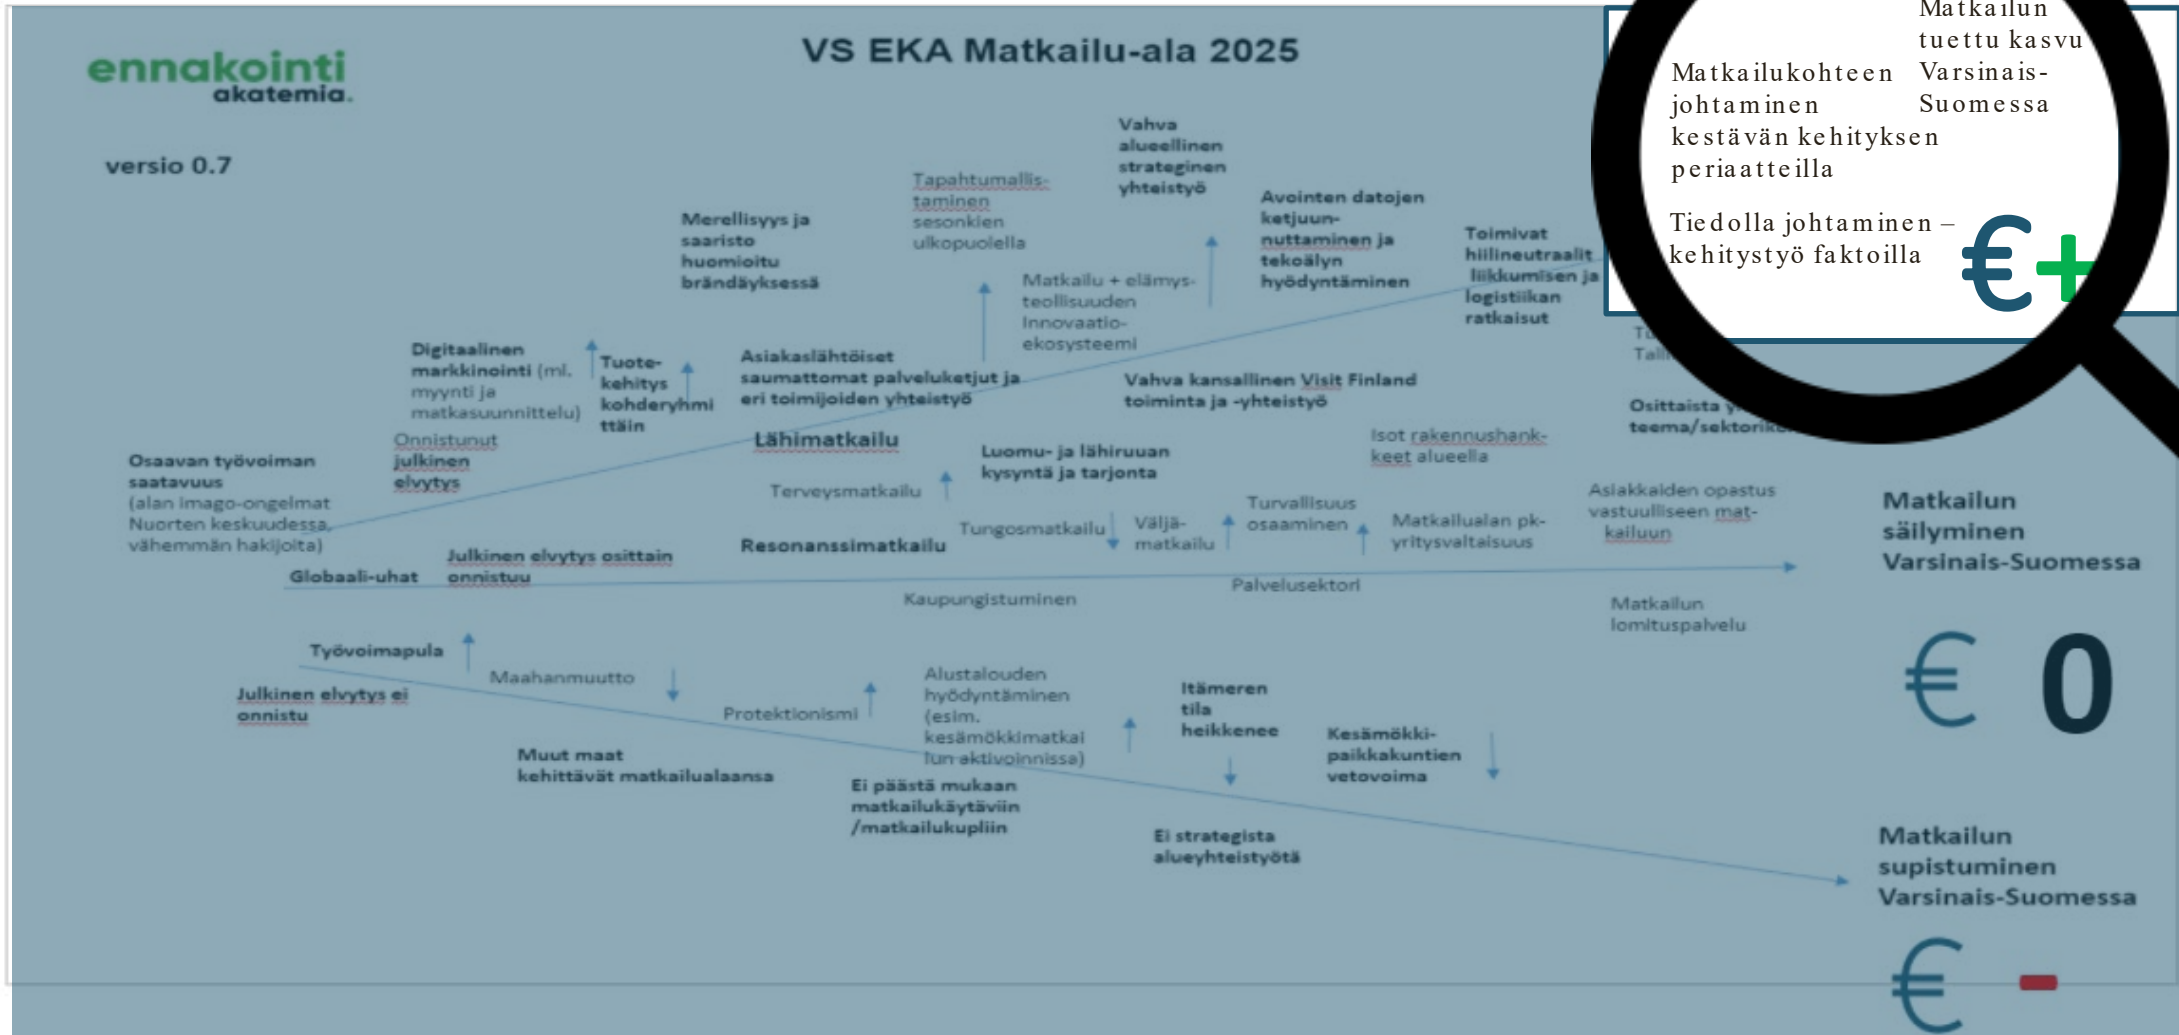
ennakointi akatemia.

VS EKA Matkailu-ala 2025

versio 0.7

Matkailun tuettu kasvu Varsinais-Suomessa

Matkailukohteen johtaminen kestävän kehityksen periaatteilla

Tiedolla johtaminen – kehitystyö faktoilla

€+

Vahva alueellinen strateginen yhteistyö

Tapahtumallistaminen sesonkien ulkopuolella

Merellisyys ja saaristo huomioitu brändäyksessä

Avointen datojen ketjuunnuttaminen ja tekoälyn hyödyntäminen

Toimivat hiilineutraalit liikkumisen ja logistiikan ratkaisut

Matkailu + elämysteollisuuden Innovaatio-ekosysteemi

Digitaalinen markkinointi (ml. myynti ja matkasuunnittelu)

Tuotekehitys kohderyhmittäin

Asiakaslähtöiset saumattomat palveluketjut ja eri toimijoiden yhteistyö

Vahva kansallinen Visit Finland toiminta ja -yhteistyö

Ta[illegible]
Tall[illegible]

Osittaista y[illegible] teema/sektorik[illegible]

Onnistunut julkinen elvytys

Lähimatkailu

Osaavan työvoiman saatavuus (alan imago-ongelmat Nuorten keskuudessa, vähemmän hakijoita)

Luomu- ja lähiruuan kysyntä ja tarjonta

Isot rakennushankkeet alueella

Terveysmatkailu

Asiakkaiden opastus vastuulliseen matkailuun

Tungosmatkailu

Väljämatkailu

Turvallisuus osaaminen

Matkailualan pk-yritysvaltaisuus

Matkailun säilyminen Varsinais-Suomessa

Julkinen elvytys osittain onnistuu

Resonanssimatkailu

Globaali-uhat

Palvelusektori

Kaupungistuminen

Matkailun lomituspalvelu

€ 0

Työvoimapula

Maahanmuutto

Alustalouden hyödyntäminen (esim. kesämökkimatkailun aktivoinnissa)

Julkinen elvytys ei onnistu

Protektionismi

Itämeren tila heikkenee

Kesämökkipaikkakuntien vetovoima

Muut maat kehittävät matkailualaansa

Ei päästä mukaan matkailukäytäviin /matkailukupliin

Ei strategista alueyhteistyötä

Matkailun supistuminen Varsinais-Suomessa

€ -